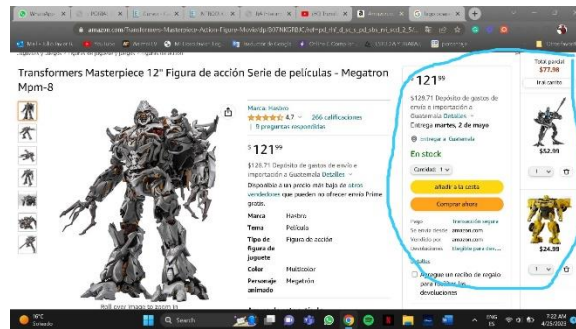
amazon.com/Transformers-Masterpiece-Accion-Figura-Movie/dp/B07NKGRBK/ref=pd_rhf_d_s_s_pd_sbs_rvi_sccl_2_5/1...

Transformers Masterpiece 12" Figura de acción Serie de películas - Megatron Mpm-8

Marca: Hasbro
4.7 266 calificaciones
| 9 preguntas respondidas

$121^{99}$

$128.71 Depósito de gastos de envío e importación a Guatemala Detalles

Disponible a un precio más bajo de otros vendedores que pueden no ofrecer envío Prime gratis.

| Marca | Hasbro |
|---|---|
| Tema | Película |
| Tipo de figura de juguete | Figura de acción |
| Color | Multicolor |
| Personaje animado | Megatrón |

Roll over image to zoom in

$121^{99}$

$128.71 Depósito de gastos de envío e importación a Guatemala Detalles
Entrega martes, 2 de mayo

Entregar a Guatemala

En stock

Cantidad: 1

Añadir a la cesta

Comprar ahora

Pago Transacción segura
Se envía desde amazon.com
Vendido por amazon.com
Devoluciones Elegible para dev...

Detalles

Agregue un recibo de regalo para facilitar las devoluciones

Total parcial
$77.98
Ir a la cesta

$52.00

$24.99

90°F
Soleado

Search

7:22 AM
4/25/2023